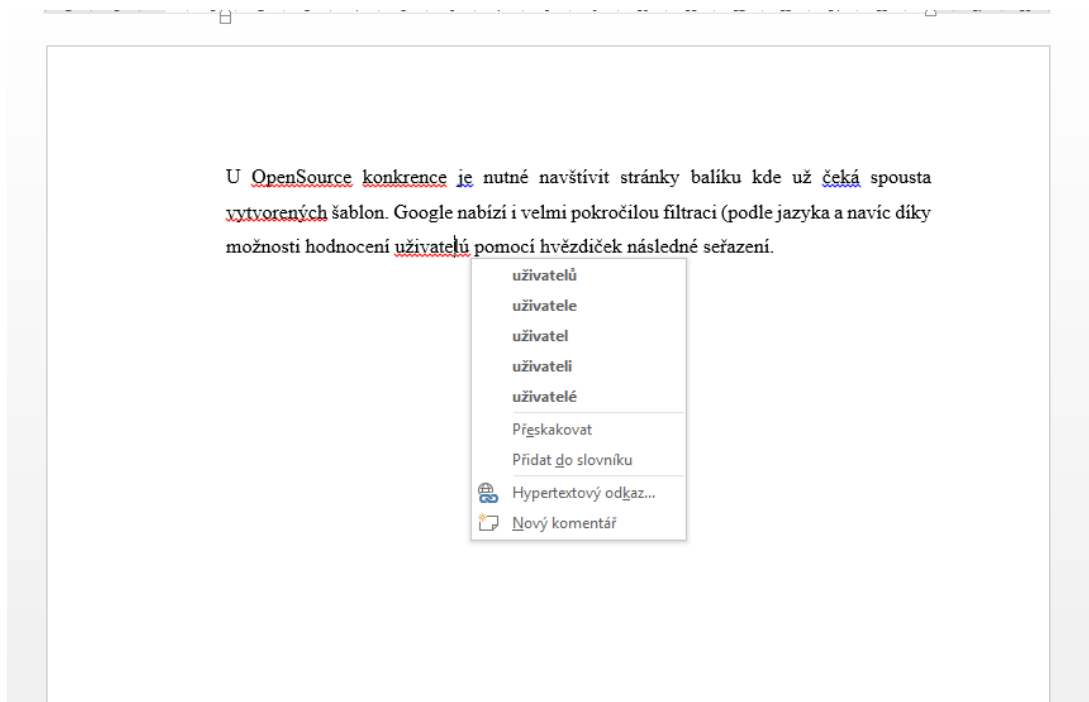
U OpenSource konkrence je nutné navštívit stránky balíku kde už čeká spousta vytvorených šablon. Google nabízí i velmi pokročilou filtraci (podle jazyka a navíc díky možnosti hodnocení uživatelú pomocí hvězdiček následné seřazení.

uživatelů
uživatele
uživatel
uživateli
uživatelé
Přeskakovat
Přidat do slovníku
Hypertextový odkaz...
Nový komentář